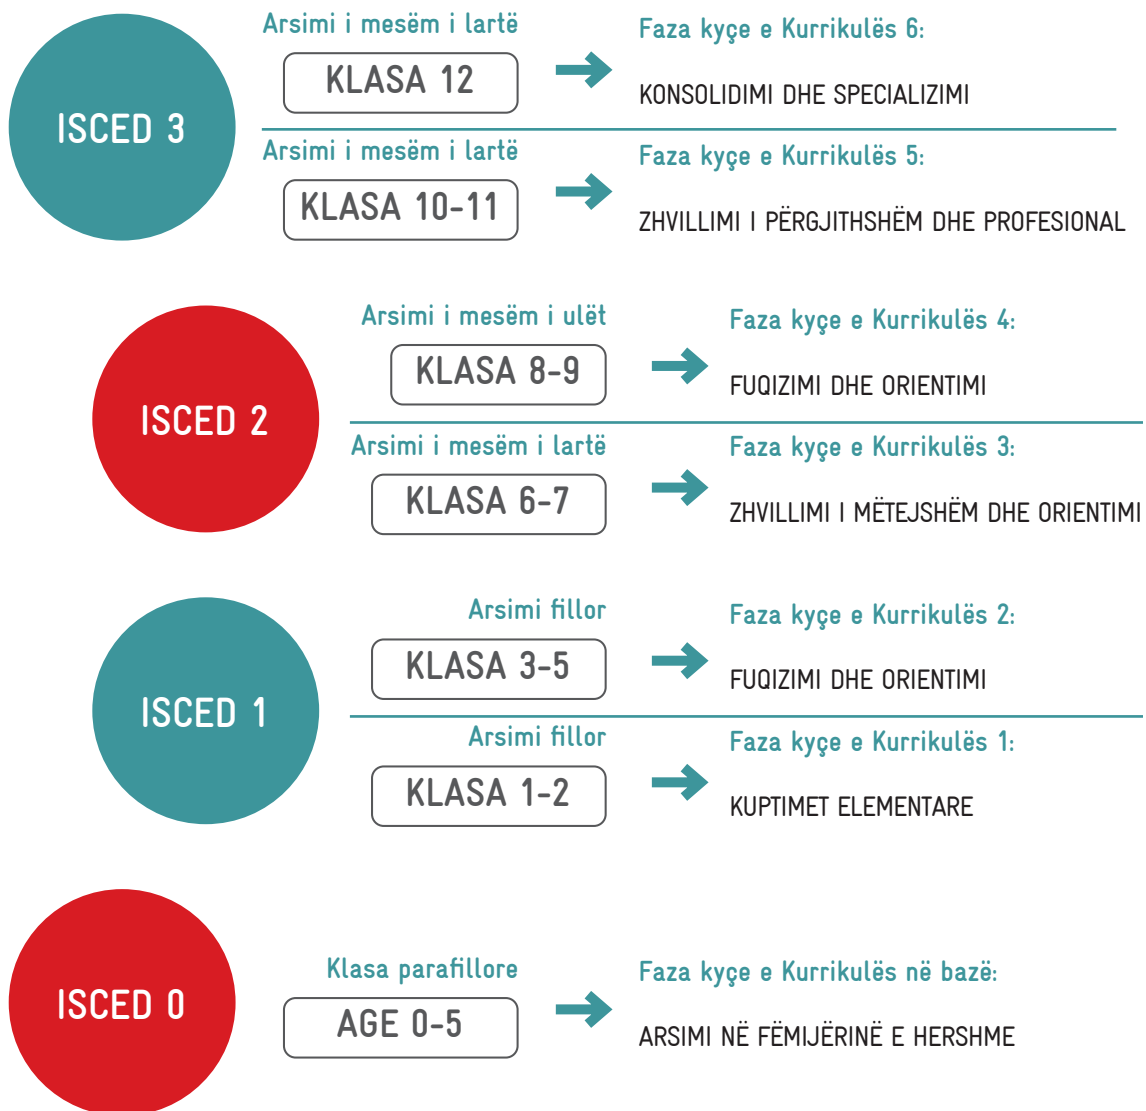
ISCED 3

Arsimi i mesëm i lartë
KLASA 12
Faza kyçe e Kurrikulës 6:
KONSOLIDIMI DHE SPECIALIZIMI

Arsimi i mesëm i lartë
KLASA 10-11
Faza kyçe e Kurrikulës 5:
ZHVILLIMI I PËRGJITHSHËM DHE PROFESIONAL

ISCED 2

Arsimi i mesëm i ulët
KLASA 8-9
Faza kyçe e Kurrikulës 4:
FUQIZIMI DHE ORIENTIMI

Arsimi i mesëm i lartë
KLASA 6-7
Faza kyçe e Kurrikulës 3:
ZHVILLIMI I MËTEJSHËM DHE ORIENTIMI

ISCED 1

Arsimi fillor
KLASA 3-5
Faza kyçe e Kurrikulës 2:
FUQIZIMI DHE ORIENTIMI

Arsimi fillor
KLASA 1-2
Faza kyçe e Kurrikulës 1:
KUPTIMET ELEMENTARE

ISCED 0

Klasa parafillore
AGE 0-5
Faza kyçe e Kurrikulës në bazë:
ARSIMI NË FËMIJËRINË E HERSHME